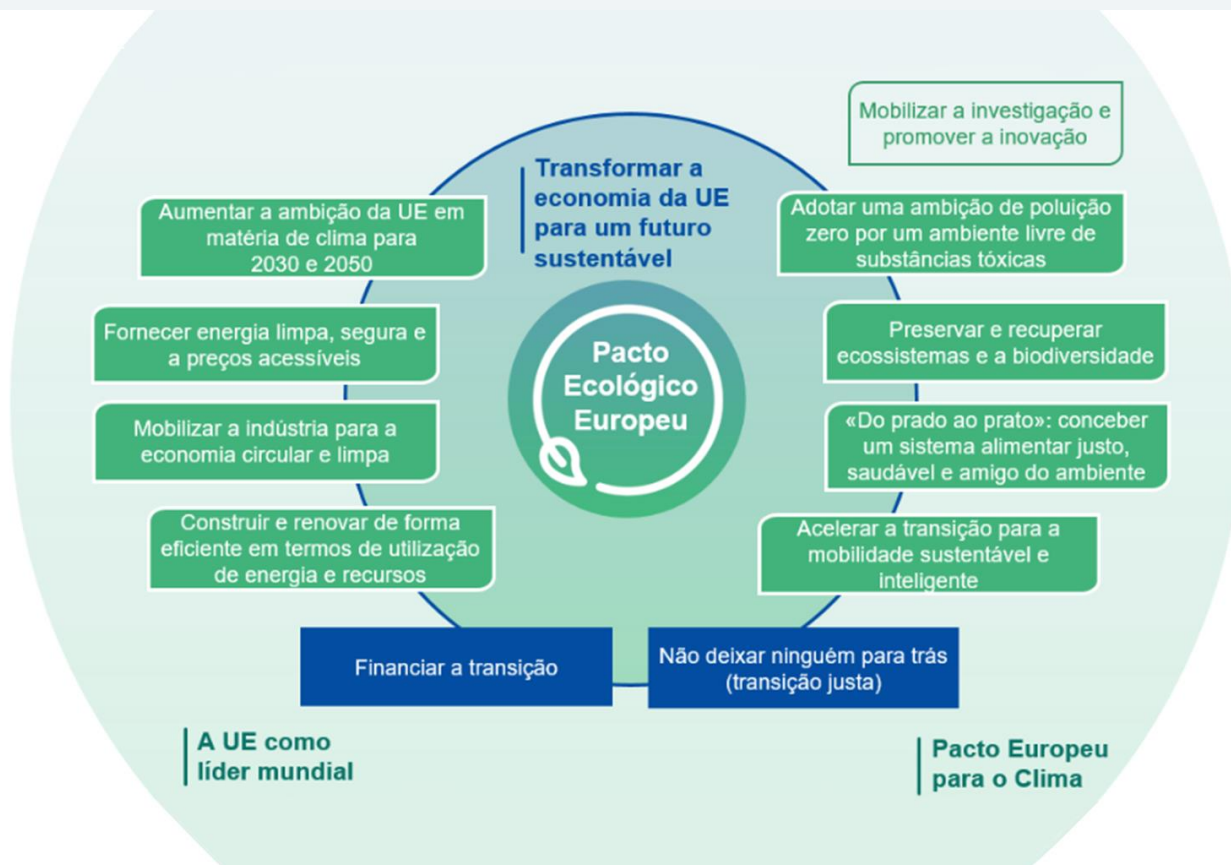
Mobilizar a investigação e promover a inovação

Transformar a economia da UE para um futuro sustentável

Aumentar a ambição da UE em matéria de clima para 2030 e 2050

Adotar uma ambição de poluição zero por um ambiente livre de substâncias tóxicas

Fornecer energia limpa, segura e a preços acessíveis

Preservar e recuperar ecossistemas e a biodiversidade

Pacto Ecológico Europeu

Mobilizar a indústria para a economia circular e limpa

«Do prado ao prato»: conceber um sistema alimentar justo, saudável e amigo do ambiente

Construir e renovar de forma eficiente em termos de utilização de energia e recursos

Acelerar a transição para a mobilidade sustentável e inteligente

Financiar a transição

Não deixar ninguém para trás (transição justa)

A UE como líder mundial

Pacto Europeu para o Clima